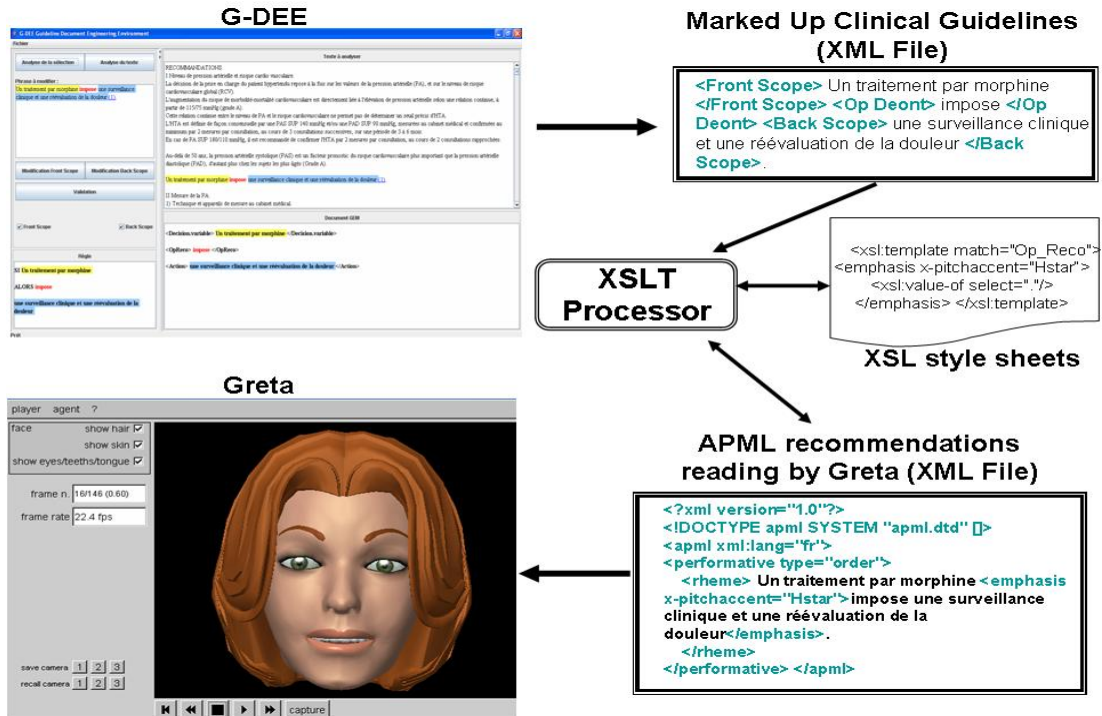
G-DEE

G-DEE Guideline Document Engineering Environment

Fichier

Analyse de la sélection

Analyse du texte

Phrase à modifier :

Un traitement par morphine impose une surveillance clinique et une réévaluation de la douleur (1)

Modification Front Scope

Modification Back Scope

Validation

Front Scope

Back Scope

Règle

SI Un traitement par morphine

ALORS impose

une surveillance clinique et une réévaluation de la douleur

Texte à analyser

RECOMMANDATIONS

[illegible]

Un traitement par morphine impose une surveillance clinique et une réévaluation de la douleur (1)

II Mesure de la PA

1) Technique et appareils de mesure au cabinet médical

Document GEM

<Decision.variable> Un traitement par morphine </Decision.variable>

<OpReco> impose </OpReco>

<Action> une surveillance clinique et une réévaluation de la douleur </Action>

Prêt

Marked Up Clinical Guidelines (XML File)

<Front Scope> Un traitement par morphine </Front Scope> <Op Deont> impose </Op Deont> <Back Scope> une surveillance clinique et une réévaluation de la douleur </Back Scope>.

XSLT Processor

<xsl:template match="Op_Reco">
<emphasis x-pitchaccent="Hstar">
<xsl:value-of select="."/>
</emphasis> </xsl:template>

XSL style sheets

Greta

player agent ?

face

show hair

show skin

show eyes/teeths/tongue

frame n. 16/146 (0.60)

frame rate 22.4 fps

save camera 1 2 3

recall camera 1 2 3

capture

APML recommendations reading by Greta (XML File)

<?xml version="1.0"?>
<!DOCTYPE apml SYSTEM "apml.dtd" []>
<apml xml:lang="fr">
<performative type="order">
<rheme> Un traitement par morphine <emphasis x-pitchaccent="Hstar"> impose une surveillance clinique et une réévaluation de la douleur</emphasis>.
</rheme>
</performative> </apml>